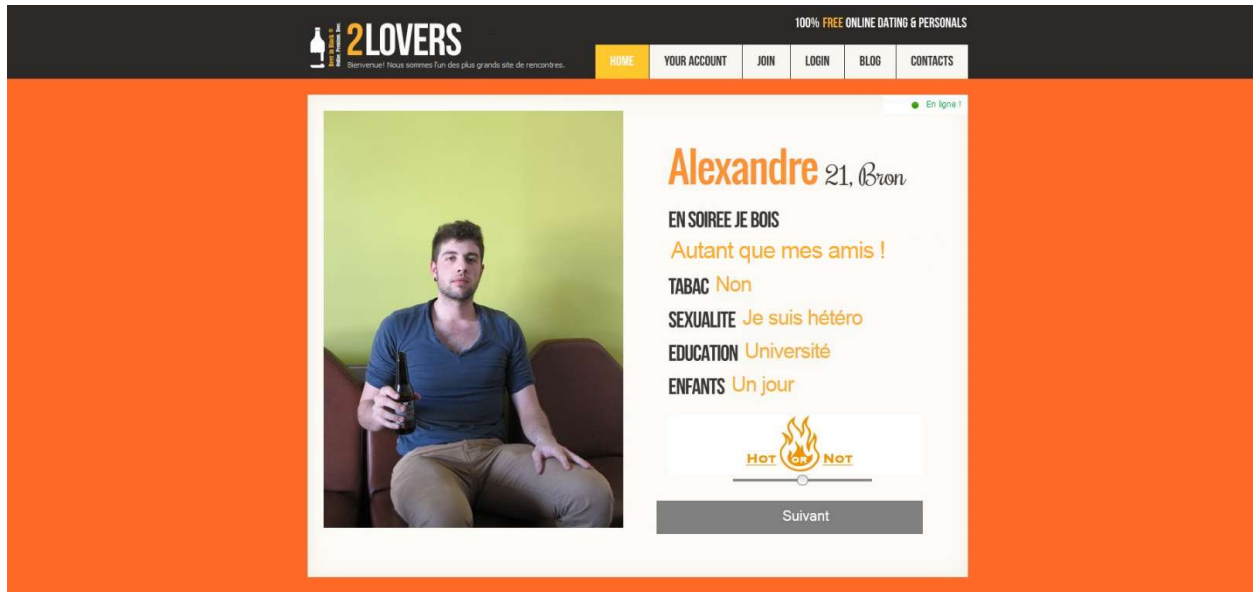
2LOVERS

Bienvenue! Nous sommes l'un des plus grands site de rencontres.

100% FREE ONLINE DATING & PERSONALS

HOME | YOUR ACCOUNT | JOIN | LOGIN | BLOG | CONTACTS

En ligne !

Alexandre 21, Bron

EN SOIREE JE BOIS
Autant que mes amis !

TABAC Non

SEXUALITE Je suis hétéro

EDUCATION Université

ENFANTS Un jour

HOT OR NOT

Suivant